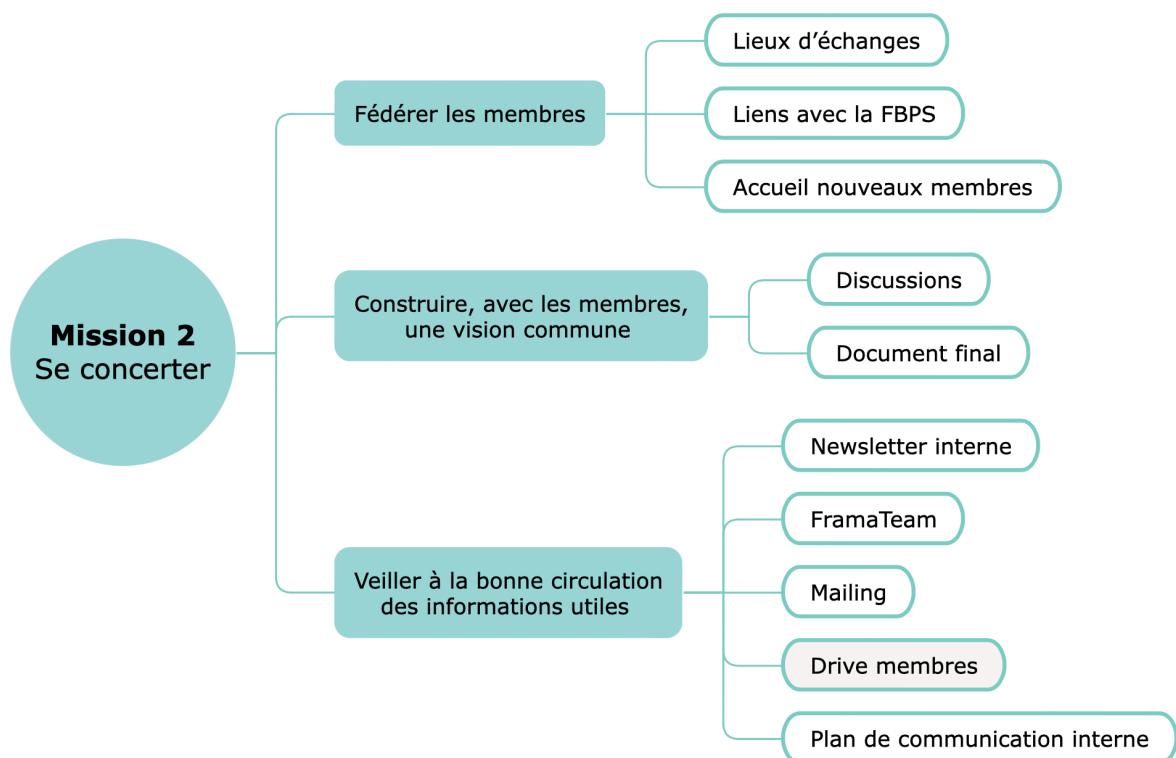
Mission 2
Se concerter

Fédérer les membres

Lieux d'échanges

Liens avec la FBPS

Accueil nouveaux membres

Construire, avec les membres, une vision commune

Discussions

Document final

Veiller à la bonne circulation des informations utiles

Newsletter interne

FramaTeam

Mailing

Drive membres

Plan de communication interne